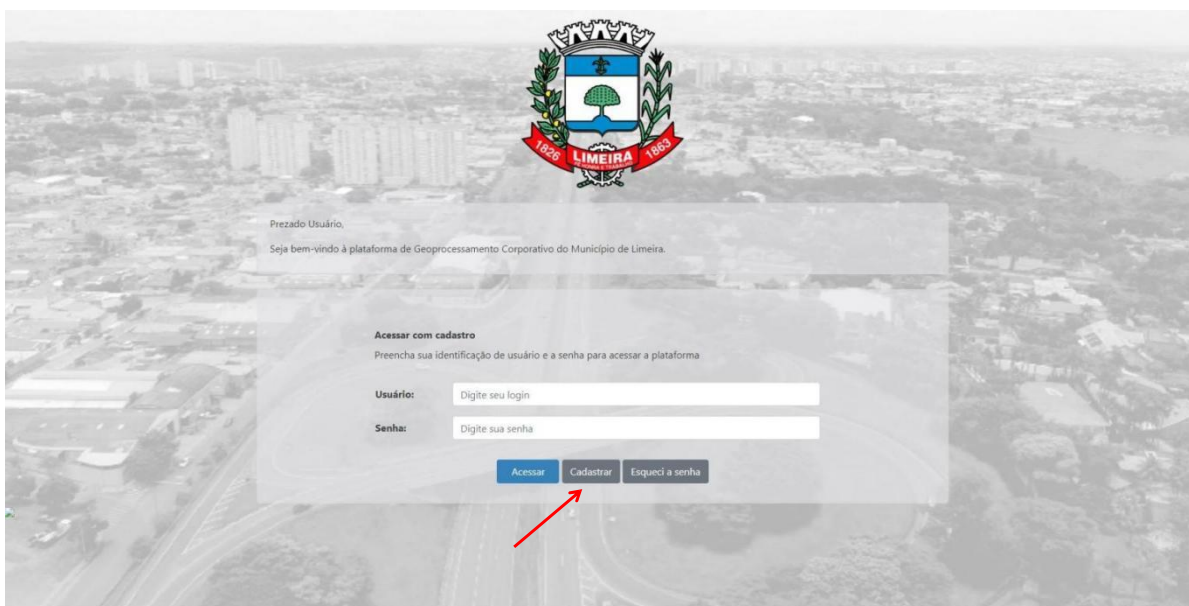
1826 LIMEIRA 1863

Prezado Usuário,

Seja bem-vindo à plataforma de Geoprocessamento Corporativo do Município de Limeira.

Acessar com cadastro

Preencha sua identificação de usuário e a senha para acessar a plataforma

Usuário: Digite seu login

Senha: Digite sua senha

Acessar Cadastrar Esqueci a senha